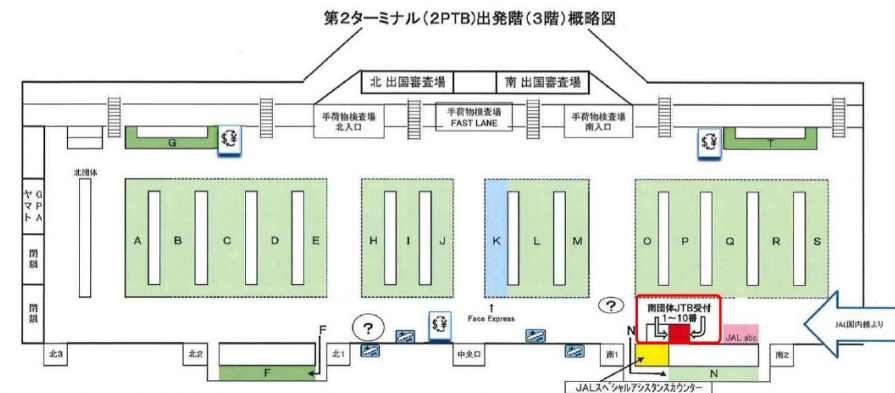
第2ターミナル（2PTB）出発階（3階）概略図

北 出国審査場

南 出国審査場

手荷物検査場 北入口

手荷物検査場 FAST LANE

手荷物検査場 南入口

G

T

北団体

GPA

ヤマト

閉鎖

閉鎖

A B C D E

H I J

K L M

O P Q R S

Face Express

南団体JTB受付 1～10番

JAL abc

JAL国内線より

F

F

N

N

北3

北2

北1

中央口

南1

南2

JALスペシャルアシスタンスカウンター